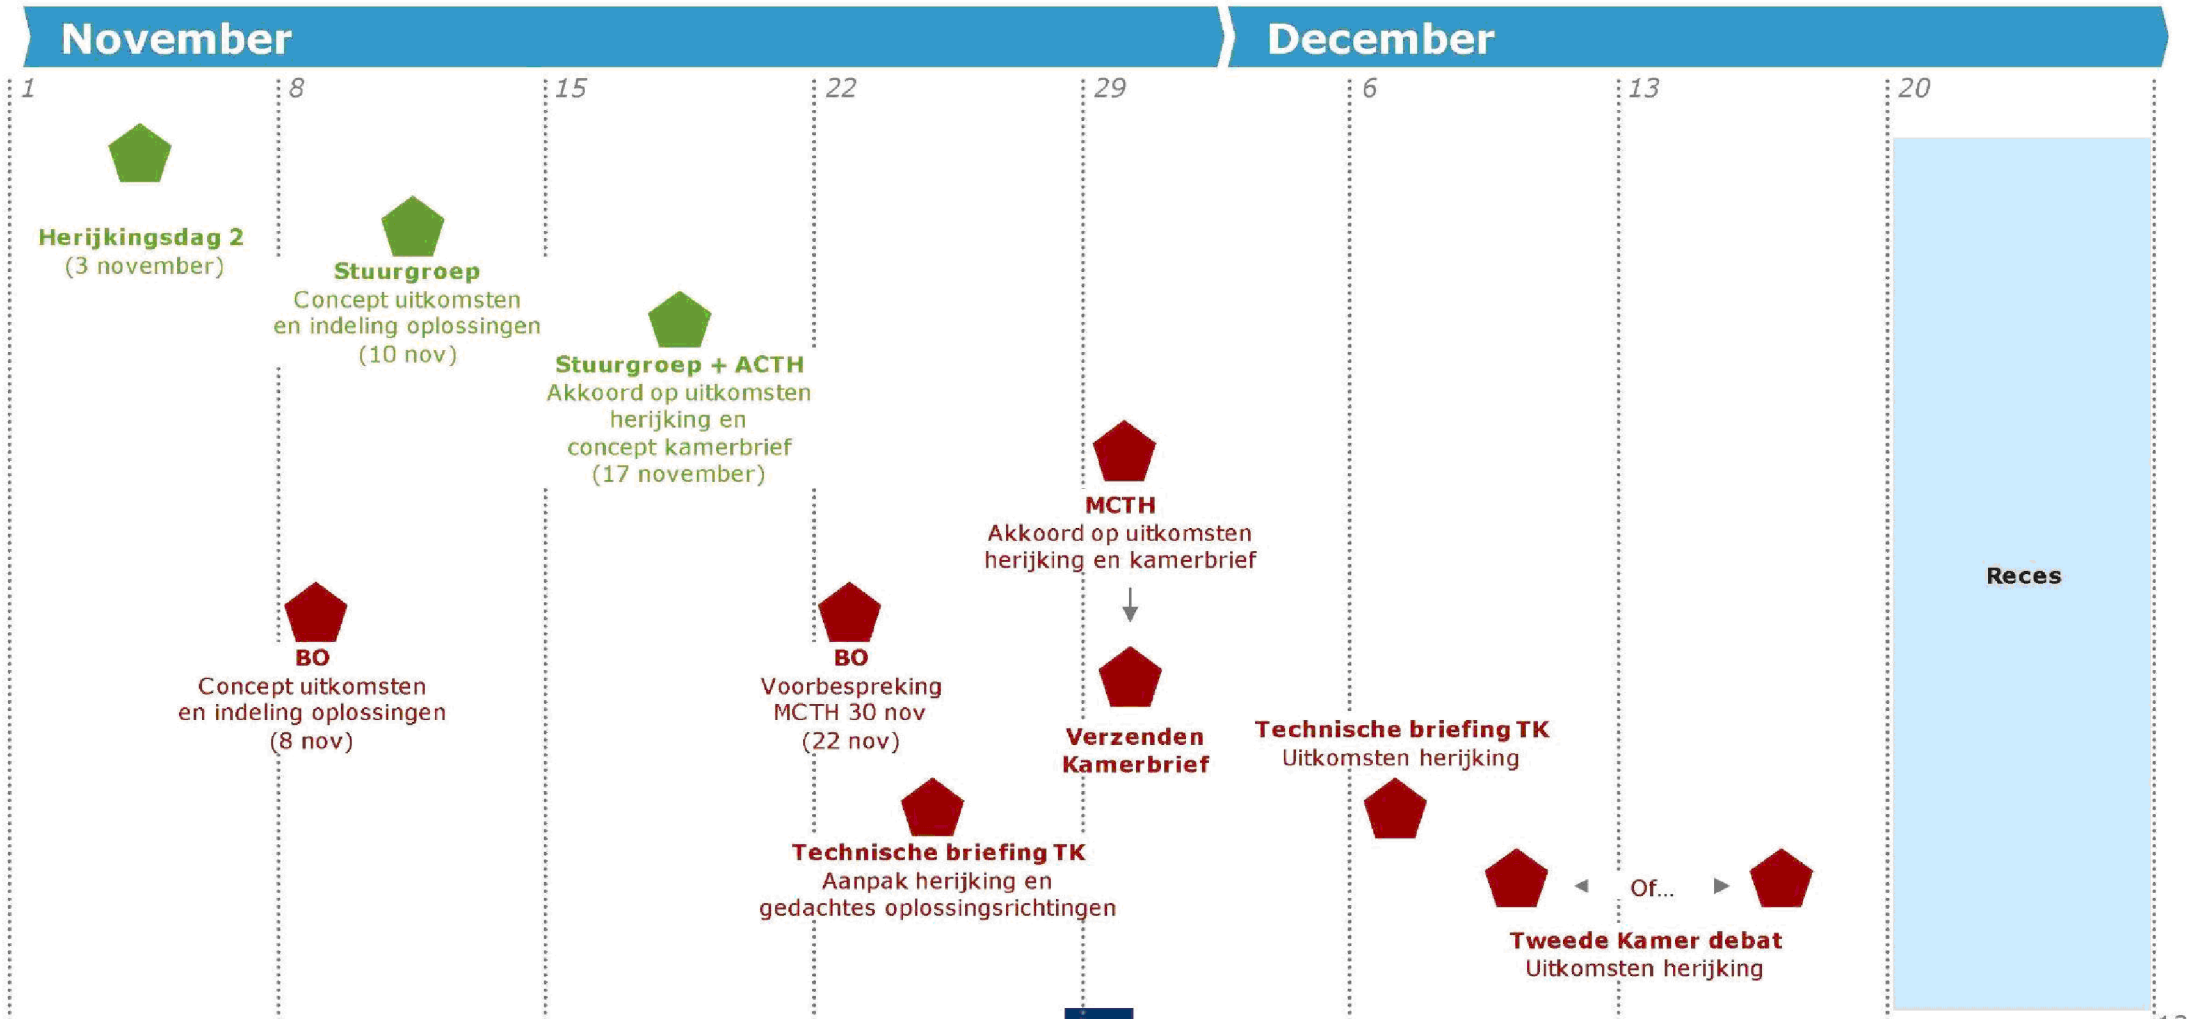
November

December

1

8

15

22

29

6

13

20

Herijkingsdag 2
(3 november)

Stuurgroep
Concept uitkomsten en indeling oplossingen
(10 nov)

Stuurgroep + ACTH
Akkoord op uitkomsten herijking en concept kamerbrief
(17 november)

MCTH
Akkoord op uitkomsten herijking en kamerbrief

Reces

BO
Concept uitkomsten en indeling oplossingen
(8 nov)

BO
Voorbespreking MCTH 30 nov
(22 nov)

Verzenden Kamerbrief

Technische briefing TK
Uitkomsten herijking

Technische briefing TK
Aanpak herijking en gedachtes oplossingsrichtingen

Of...

Tweede Kamer debat
Uitkomsten herijking